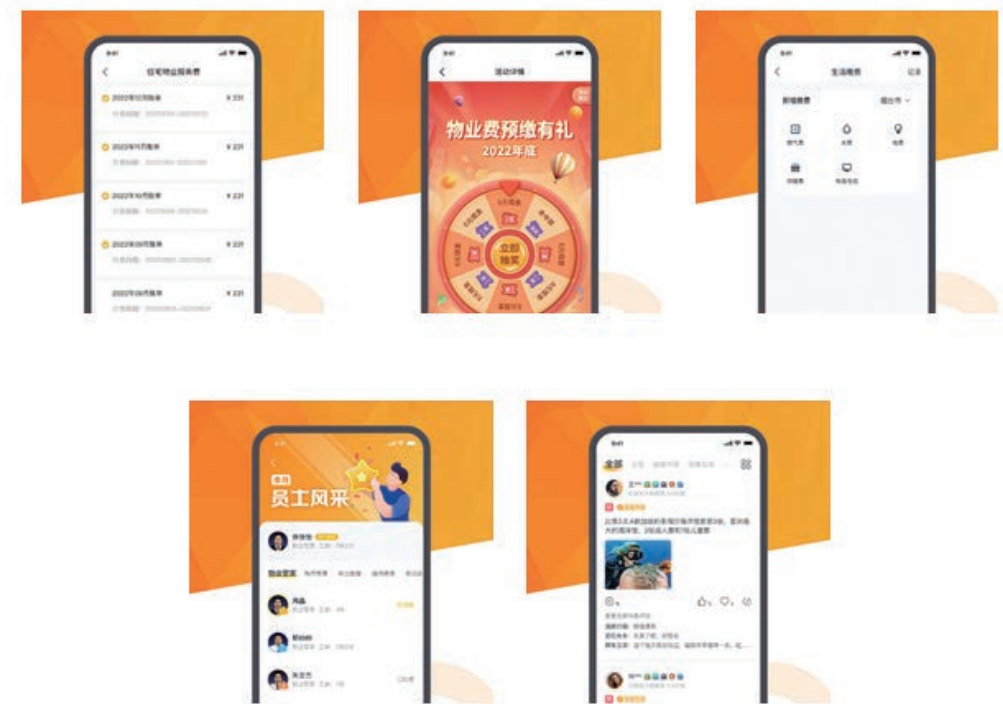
住宅物业服务费

2022年12月账单 ¥231

2022年11月账单 ¥231

2022年10月账单 ¥231

2022年09月账单 ¥231

2022年08月账单 ¥231

活动详情

物业费预缴有礼

2022年度

立即抽奖

生活缴费

记录

烟台市

燃气费

水费

电费

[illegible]

有线电视

员工风采

物业管家

全部

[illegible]